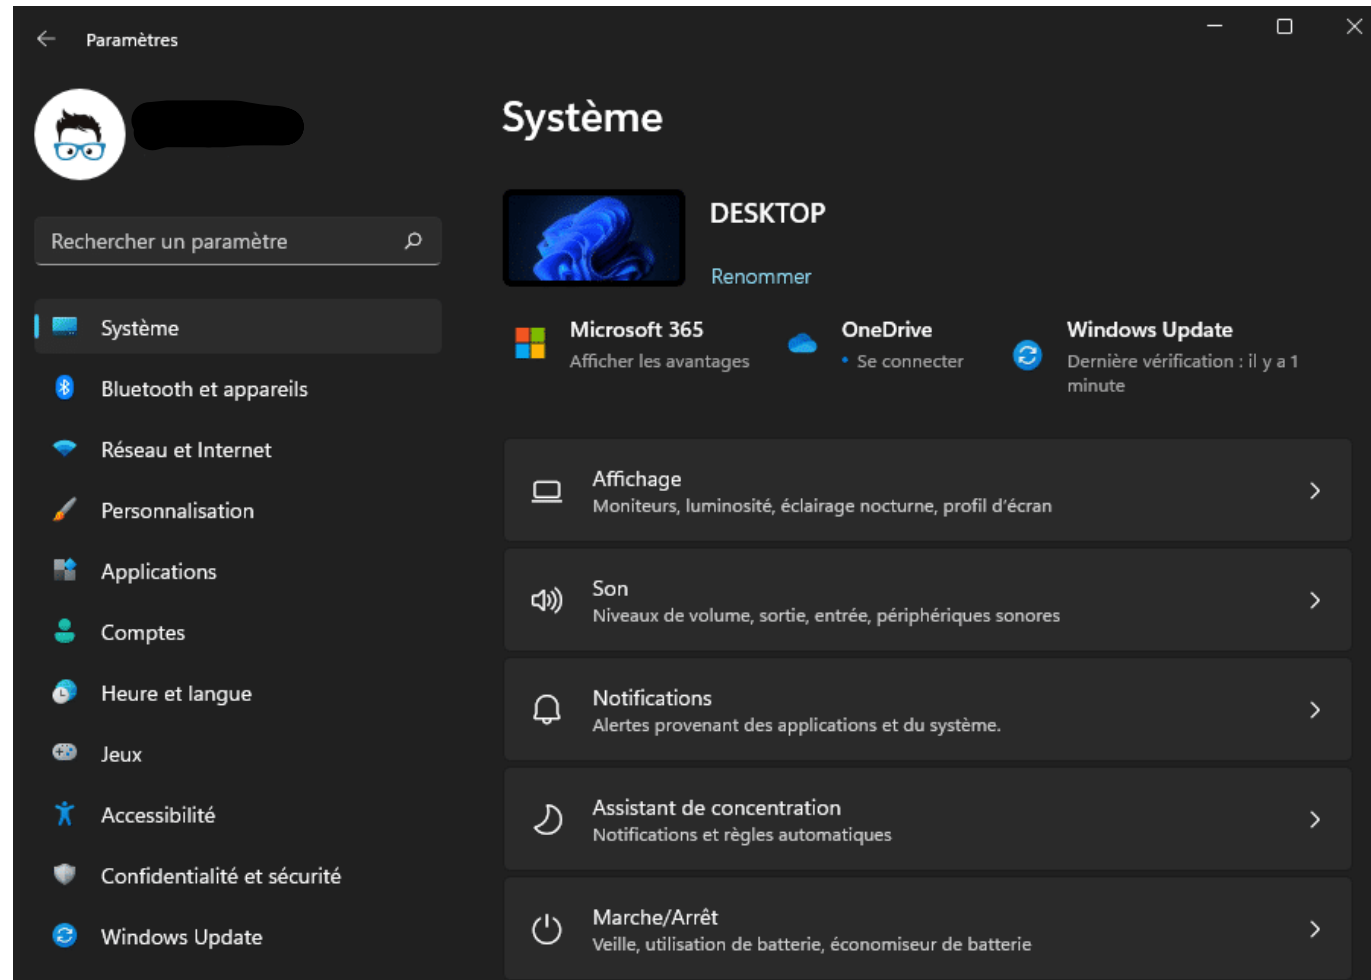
Paramètres

Rechercher un paramètre

Système
Bluetooth et appareils
Réseau et Internet
Personnalisation
Applications
Comptes
Heure et langue
Jeux
Accessibilité
Confidentialité et sécurité
Windows Update

Système

DESKTOP
Renommer

Microsoft 365
Afficher les avantages

OneDrive
• Se connecter

Windows Update
Dernière vérification : il y a 1 minute

Affichage
Moniteurs, luminosité, éclairage nocturne, profil d'écran

Son
Niveaux de volume, sortie, entrée, périphériques sonores

Notifications
Alertes provenant des applications et du système.

Assistant de concentration
Notifications et règles automatiques

Marche/Arrêt
Veille, utilisation de batterie, économiseur de batterie